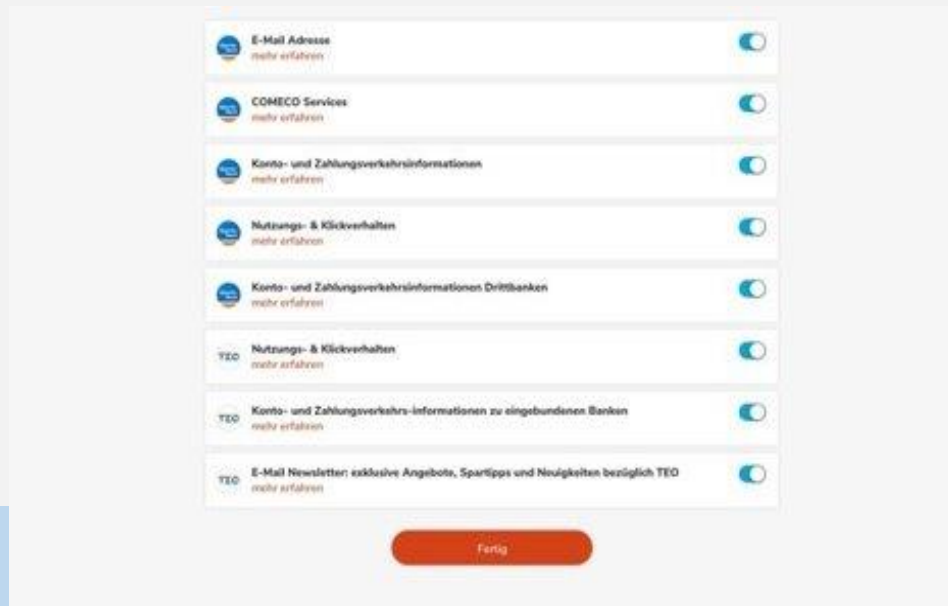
E-Mail Adresse
mehr erfahren

COMECO Services
mehr erfahren

Konto- und Zahlungsverkehrsinformationen
mehr erfahren

Nutzungs- & Klickverhalten
mehr erfahren

Konto- und Zahlungsverkehrsinformationen Drittbanken
mehr erfahren

TEO
Nutzungs- & Klickverhalten
mehr erfahren

TEO
Konto- und Zahlungsverkehrs-informationen zu eingebundenen Banken
mehr erfahren

TEO
E-Mail Newsletter: exklusive Angebote, Spartipps und Neuigkeiten bezüglich TEO
mehr erfahren

Fertig